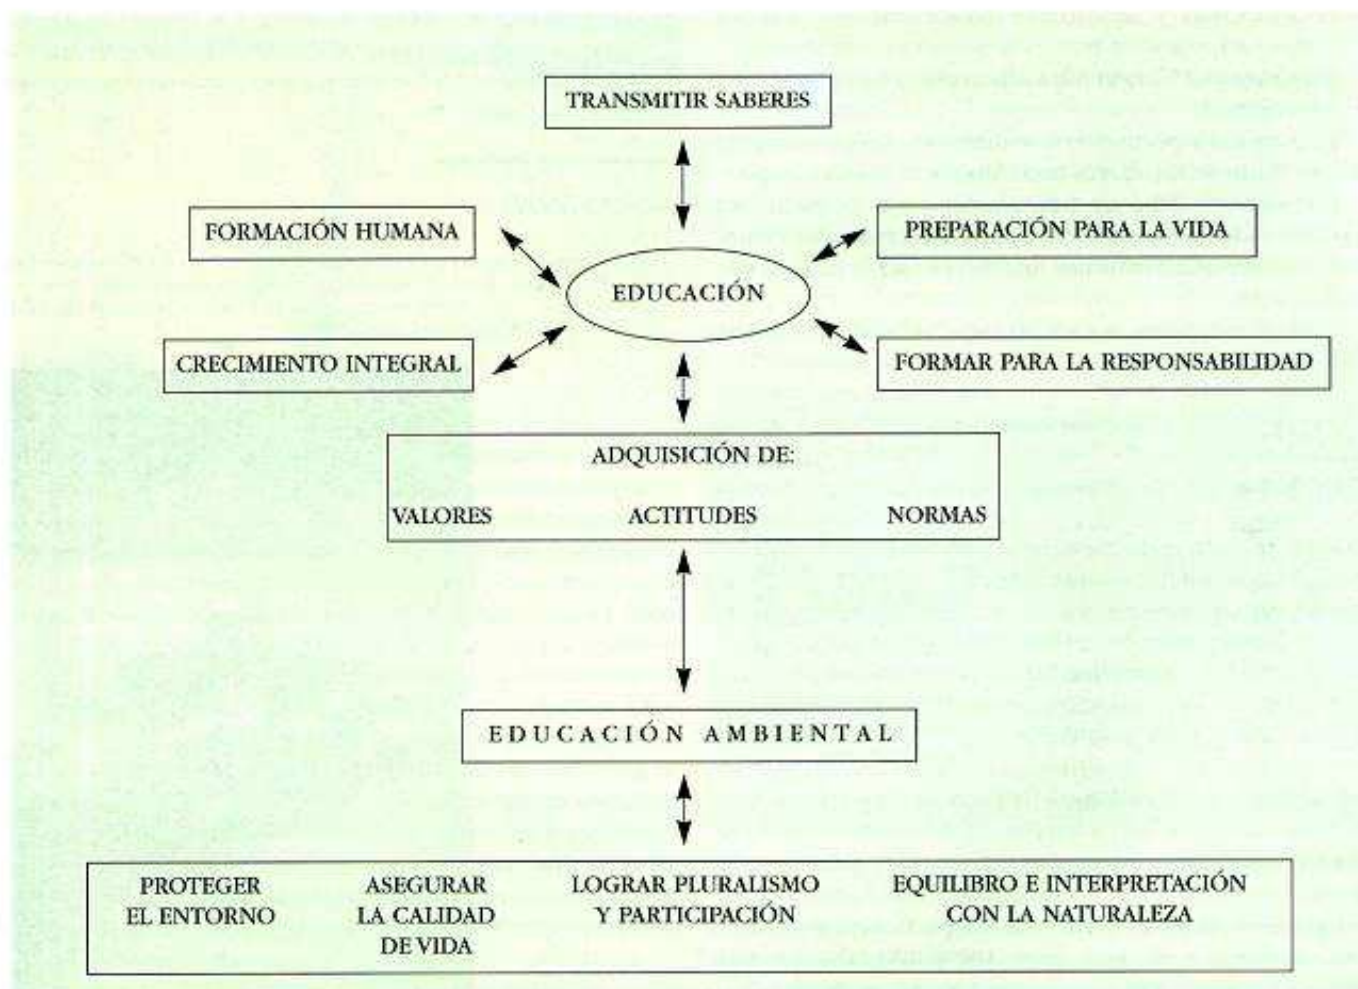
TRANSMITIR SABERES

FORMACIÓN HUMANA

PREPARACIÓN PARA LA VIDA

EDUCACIÓN

CRECIMIENTO INTEGRAL

FORMAR PARA LA RESPONSABILIDAD

ADQUISICIÓN DE:

VALORES

ACTITUDES

NORMAS

EDUCACIÓN AMBIENTAL

PROTEGER EL ENTORNO

ASEGURAR LA CALIDAD DE VIDA

LOGRAR PLURALISMO Y PARTICIPACIÓN

EQUILIBRO E INTERPRETACIÓN CON LA NATURALEZA